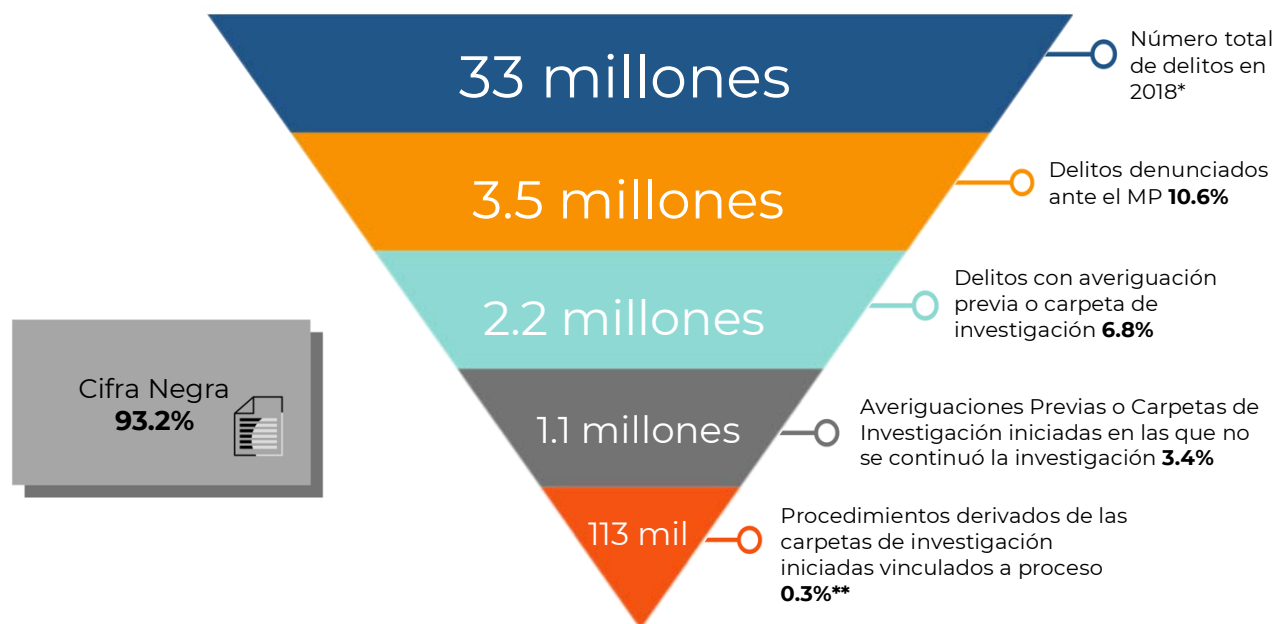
33 millones

Número total de delitos en 2018*

3.5 millones

Delitos denunciados ante el MP **10.6%**

2.2 millones

Delitos con averiguación previa o carpeta de investigación **6.8%**

Cifra Negra
**93.2%**

1.1 millones

Averiguaciones Previas o Carpetas de Investigación iniciadas en las que no se continuó la investigación **3.4%**

113 mil

Procedimientos derivados de las carpetas de investigación iniciadas vinculados a proceso **0.3%****